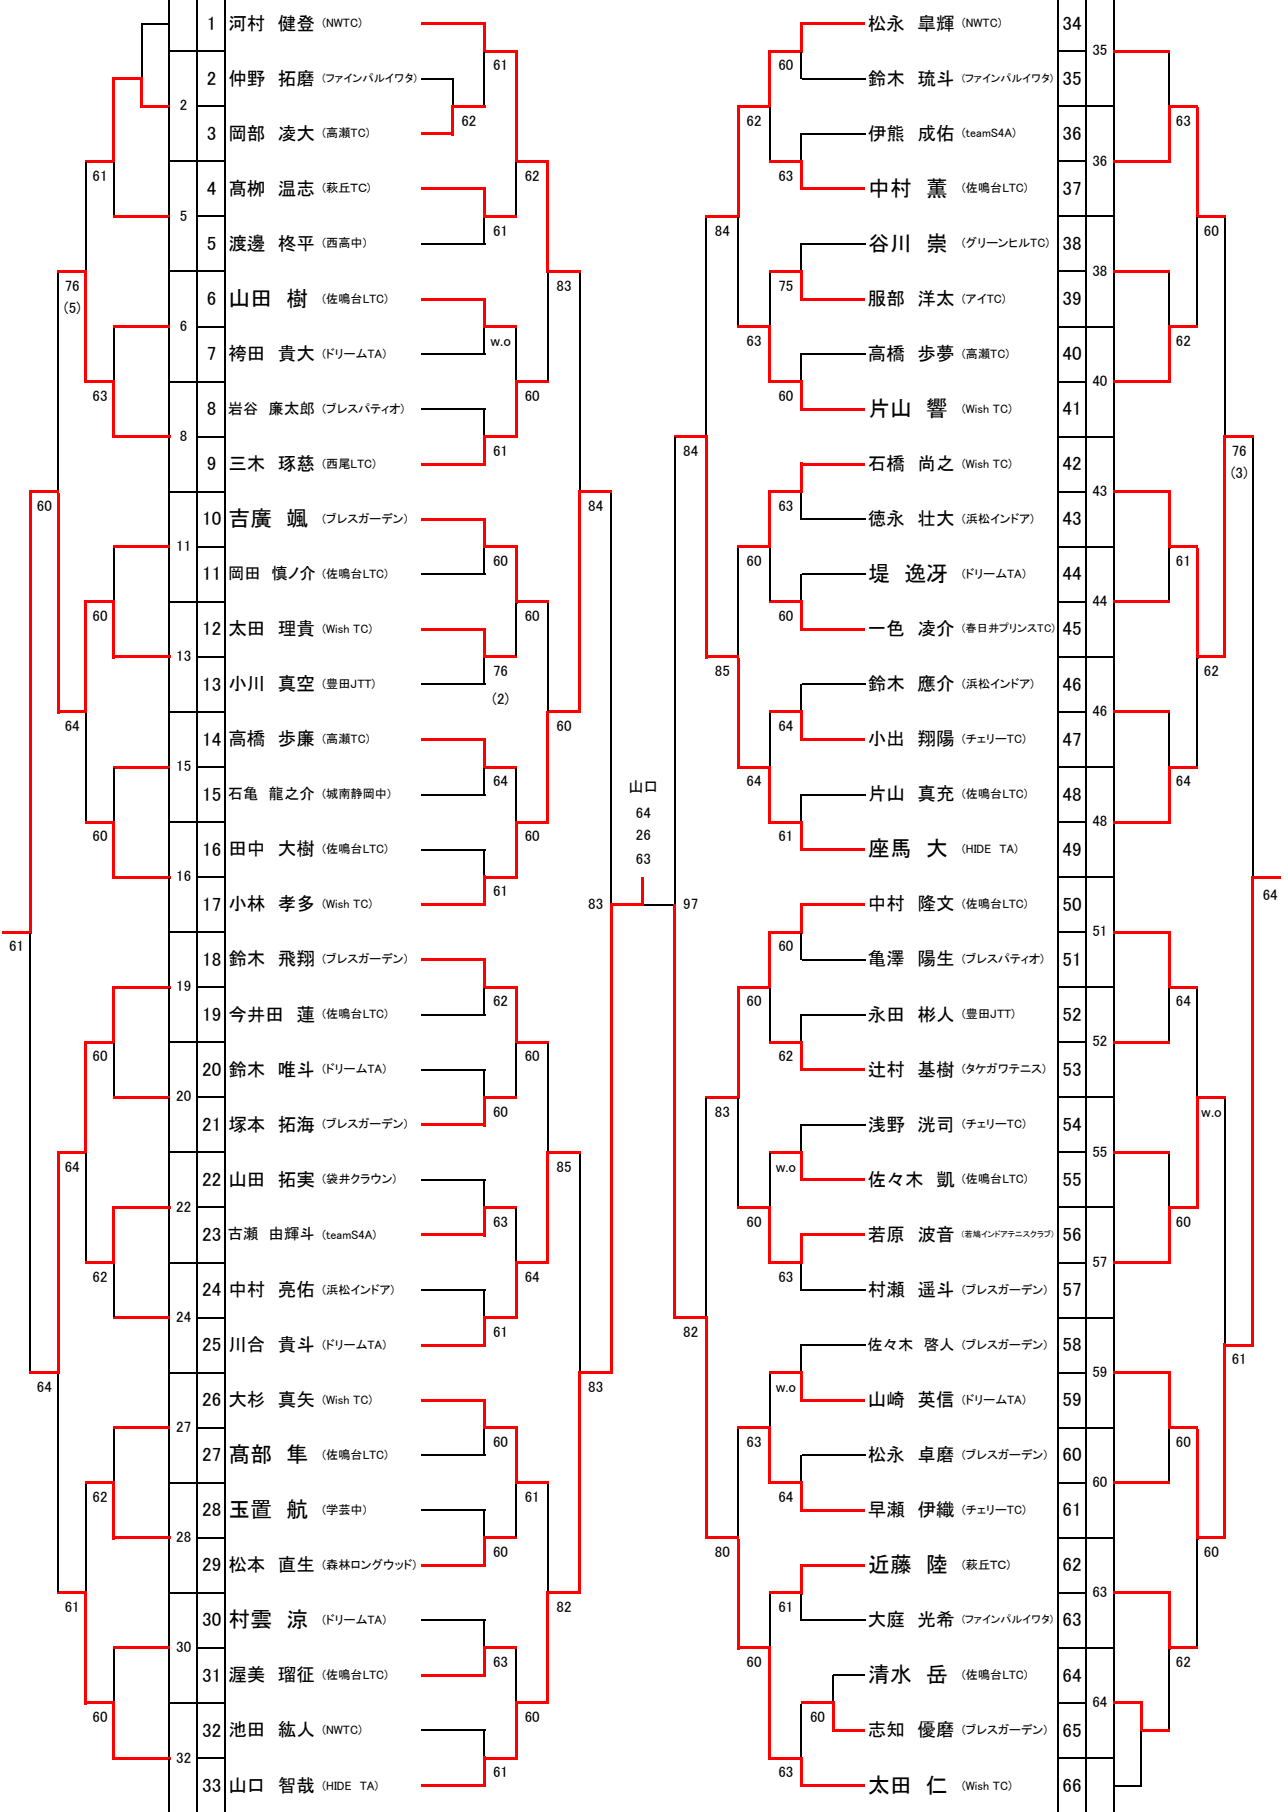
1 河村 健登 (NWTC)
2 仲野 拓磨 (ファインパルイワタ)
3 岡部 凌大 (高瀬TC)
4 髙栁 温志 (萩丘TC)
5 渡邊 柊平 (西高中)
6 山田 樹 (佐鳴台LTC)
7 袴田 貴大 (ドリームTA)
8 岩谷 廉太郎 (プレスパティオ)
9 三木 琢慈 (西尾LTC)
10 吉廣 颯 (プレスガーデン)
11 岡田 慎ノ介 (佐鳴台LTC)
12 太田 理貴 (Wish TC)
13 小川 真空 (豊田JTT)
14 高橋 歩廉 (高瀬TC)
15 石亀 龍之介 (城南静岡中)
16 田中 大樹 (佐鳴台LTC)
17 小林 孝多 (Wish TC)
18 鈴木 飛翔 (プレスガーデン)
19 今井田 蓮 (佐鳴台LTC)
20 鈴木 唯斗 (ドリームTA)
21 塚本 拓海 (プレスガーデン)
22 山田 拓実 (袋井クラウン)
23 古瀬 由輝斗 (teamS4A)
24 中村 亮佑 (浜松インドア)
25 川合 貴斗 (ドリームTA)
26 大杉 真矢 (Wish TC)
27 髙部 隼 (佐鳴台LTC)
28 玉置 航 (学芸中)
29 松本 直生 (森林ロングウッド)
30 村雲 涼 (ドリームTA)
31 渥美 瑠征 (佐鳴台LTC)
32 池田 紘人 (NWTC)
33 山口 智哉 (HIDE TA)

61 62 61 w.o 61 60 61 76 (2) 64 61 62 60 63 61 60 60 63 61
62 61 60 60 60 60 64 60 61 60
83 84 60 83 85 83 82
2 5 6 8 11 13 15 16 19 20 22 24 27 28 30 32
61 76 (5) 63 60 60 64 60 64 62 62 61 60
60 64 61 64

山口
64
26
63
83 97

松永 皐輝 (NWTC) 34
鈴木 琉斗 (ファインパルイワタ) 35
伊熊 成佑 (teamS4A) 36
中村 薫 (佐鳴台LTC) 37
谷川 崇 (グリーンヒルTC) 38
服部 洋太 (アイTC) 39
高橋 歩夢 (高瀬TC) 40
片山 響 (Wish TC) 41
石橋 尚之 (Wish TC) 42
徳永 壮大 (浜松インドア) 43
堤 逸冴 (ドリームTA) 44
一色 凌介 (春日井プリンスTC) 45
鈴木 應介 (浜松インドア) 46
小出 翔陽 (チェリーTC) 47
片山 真充 (佐鳴台LTC) 48
座馬 大 (HIDE TA) 49
中村 隆文 (佐鳴台LTC) 50
亀澤 陽生 (プレスパティオ) 51
永田 彬人 (豊田JTT) 52
辻村 基樹 (タケガワテニス) 53
浅野 洸司 (チェリーTC) 54
佐々木 凱 (佐鳴台LTC) 55
若原 波音 (若鳩インドアテニスクラブ) 56
村瀬 遥斗 (プレスガーデン) 57
佐々木 啓人 (プレスガーデン) 58
山崎 英信 (ドリームTA) 59
松永 卓磨 (プレスガーデン) 60
早瀬 伊織 (チェリーTC) 61
近藤 陸 (萩丘TC) 62
大庭 光希 (ファインパルイワタ) 63
清水 岳 (佐鳴台LTC) 64
志知 優磨 (プレスガーデン) 65
太田 仁 (Wish TC) 66

60 63 75 60 63 60 64 61 60 62 w.o 63 w.o 64 61 60 63
62 63 63 60 60 64 60 60 63 60
84 84 85 83 82 80
35 36 38 40 43 44 46 48 51 52 55 57 59 60 63 64
63 60 62 61 64 64 60 60 62
76 (3) 62 w.o 60
64 61